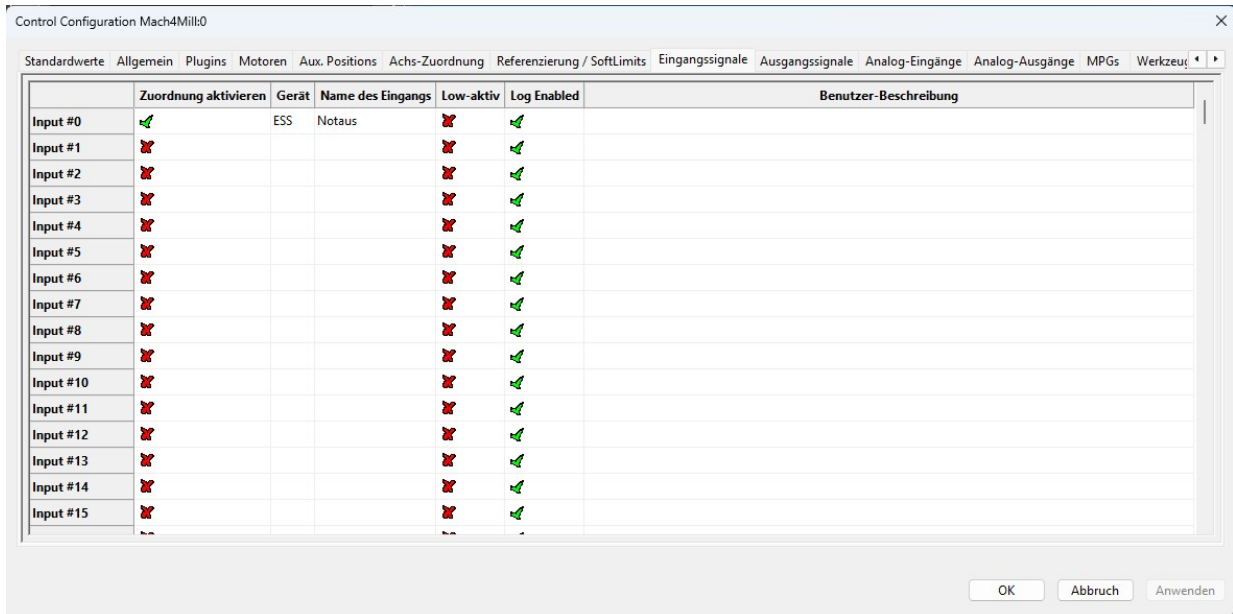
Control Configuration Mach4Mill:0

Standardwerte | Allgemein | Plugins | Motoren | Aux. Positions | Achs-Zuordnung | Referenzierung / SoftLimits | Eingangssignale | Ausgangssignale | Analog-Eingänge | Analog-Ausgänge | MPGs | Werkzeu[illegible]

| | Zuordnung aktivieren | Gerät | Name des Eingangs | Low-aktiv | Log Enabled | Benutzer-Beschreibung |
|---|---|---|---|---|---|---|
| Input #0 | ✓ | ESS | Notaus | ✗ | ✓ | |
| Input #1 | ✗ | | | ✗ | ✓ | |
| Input #2 | ✗ | | | ✗ | ✓ | |
| Input #3 | ✗ | | | ✗ | ✓ | |
| Input #4 | ✗ | | | ✗ | ✓ | |
| Input #5 | ✗ | | | ✗ | ✓ | |
| Input #6 | ✗ | | | ✗ | ✓ | |
| Input #7 | ✗ | | | ✗ | ✓ | |
| Input #8 | ✗ | | | ✗ | ✓ | |
| Input #9 | ✗ | | | ✗ | ✓ | |
| Input #10 | ✗ | | | ✗ | ✓ | |
| Input #11 | ✗ | | | ✗ | ✓ | |
| Input #12 | ✗ | | | ✗ | ✓ | |
| Input #13 | ✗ | | | ✗ | ✓ | |
| Input #14 | ✗ | | | ✗ | ✓ | |
| Input #15 | ✗ | | | ✗ | ✓ | |

OK | Abbruch | Anwenden